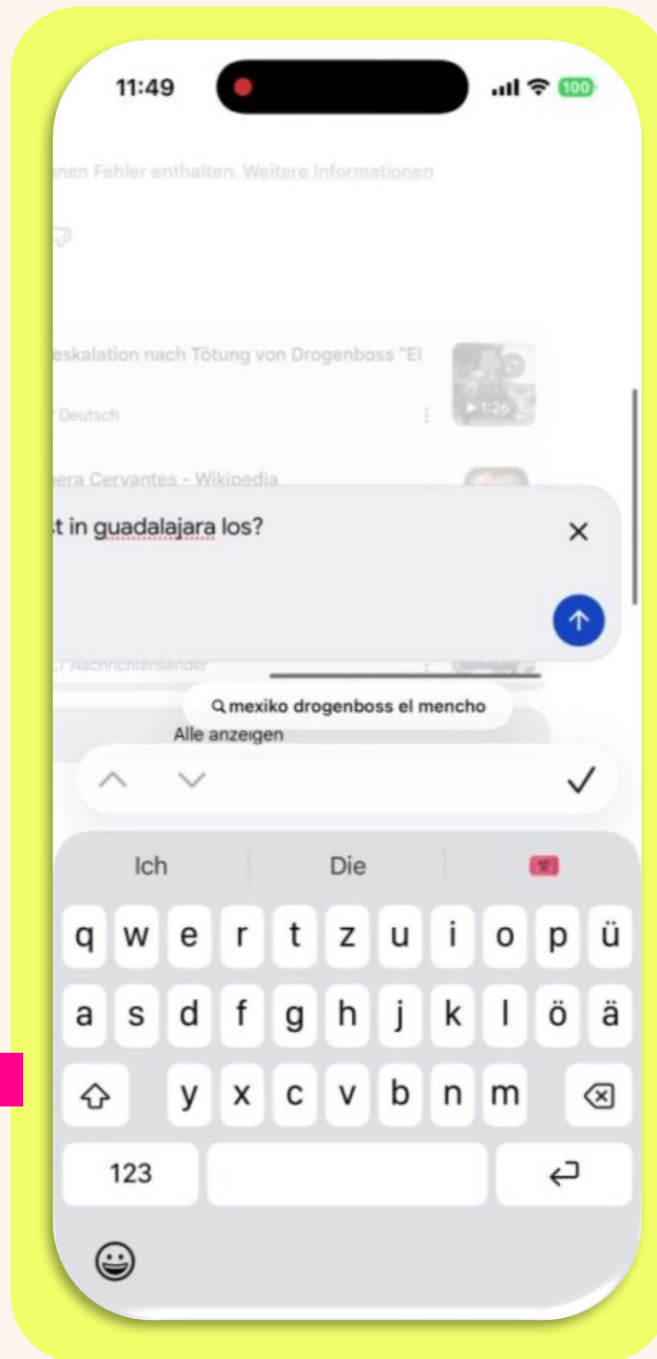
11:49

100

nen Fehler enthalten. Weitere Informationen

eskalation nach Tötung von Drogenboss "El

Deutsch

1:26

era Cervantes - Wikipedia

t in guadalajara los?

×

Nachrichtensender

mexiko drogenboss el mencho

Alle anzeigen

Ich

Die

q w e r t z u i o p ü

a s d f g h j k l ö ä

y x c v b n m

123